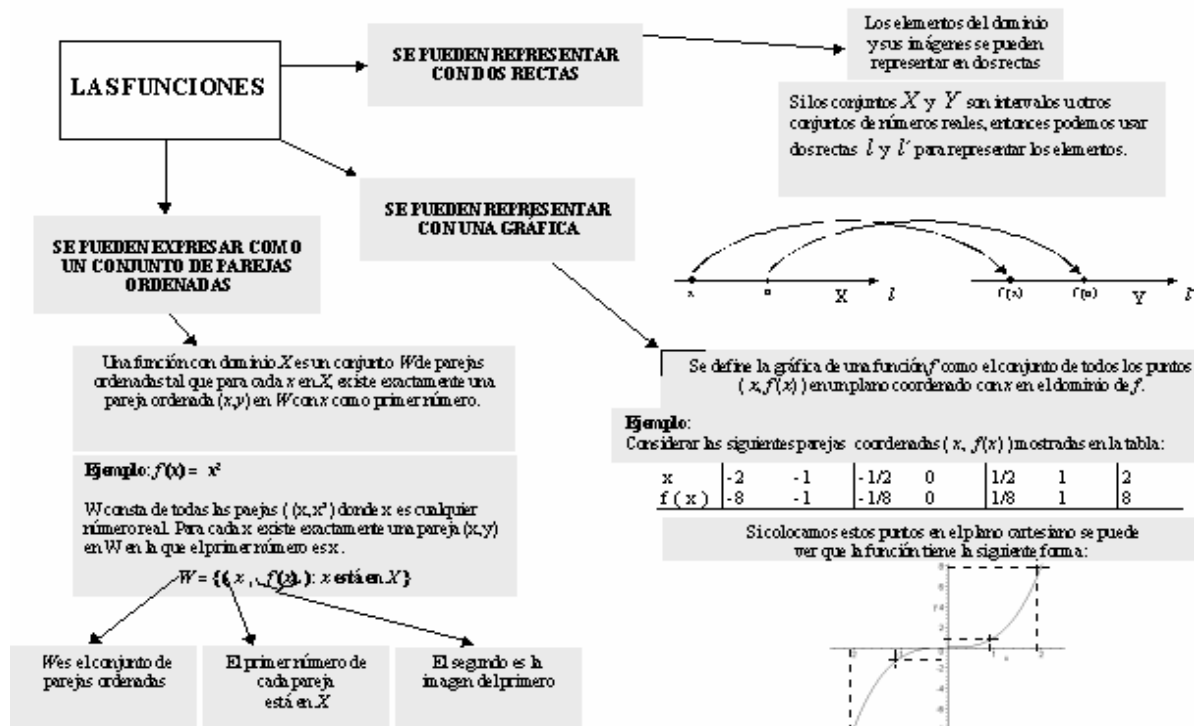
LASFUNCIONES

SE PUEDEN REPRESENTAR CON DOS RECTAS

Los elementos del dominio y sus imágenes se pueden representar en dos rectas

Si los conjuntos $X$ y $Y$ son intervalos u otros conjuntos de números reales, entonces podemos usar dos rectas $l$ y $l'$ para representar los elementos.

SE PUEDEN REPRESENTAR CON UNA GRÁFICA

SE PUEDEN EXPRESAR COMO UN CONJUNTO DE PAREJAS ORDENADAS

x u X $l$ f(x) f(u) Y $l'$

Una función con dominio $X$ es un conjunto $W$ de parejas ordenadas tal que para cada $x$ en $X$, existe exactamente una pareja ordenada $(x,y)$ en $W$ con $x$ como primer número.

Ejemplo: $f(x) = x^3$

W consta de todas las parejas $(x,x^3)$ donde x es cualquier número real. Para cada x existe exactamente una pareja (x,y) en W en la que el primer número es x.

$W = \{(x, f(x)) : x \text{ está en } X\}$

W es el conjunto de parejas ordenadas

El primer número de cada pareja está en $X$

El segundo es la imagen del primero

Se define la gráfica de una función $f$ como el conjunto de todos los puntos $(x, f(x))$ en un plano coordenado con $x$ en el dominio de $f$.

Ejemplo:
Considerar las siguientes parejas coordenadas $(x, f(x))$ mostradas en la tabla:

| x | -2 | -1 | -1/2 | 0 | 1/2 | 1 | 2 |
|---|---|---|---|---|---|---|---|
| f(x) | -8 | -1 | -1/8 | 0 | 1/8 | 1 | 8 |

Si colocamos estos puntos en el plano cartesiano se puede ver que la función tiene la siguiente forma: